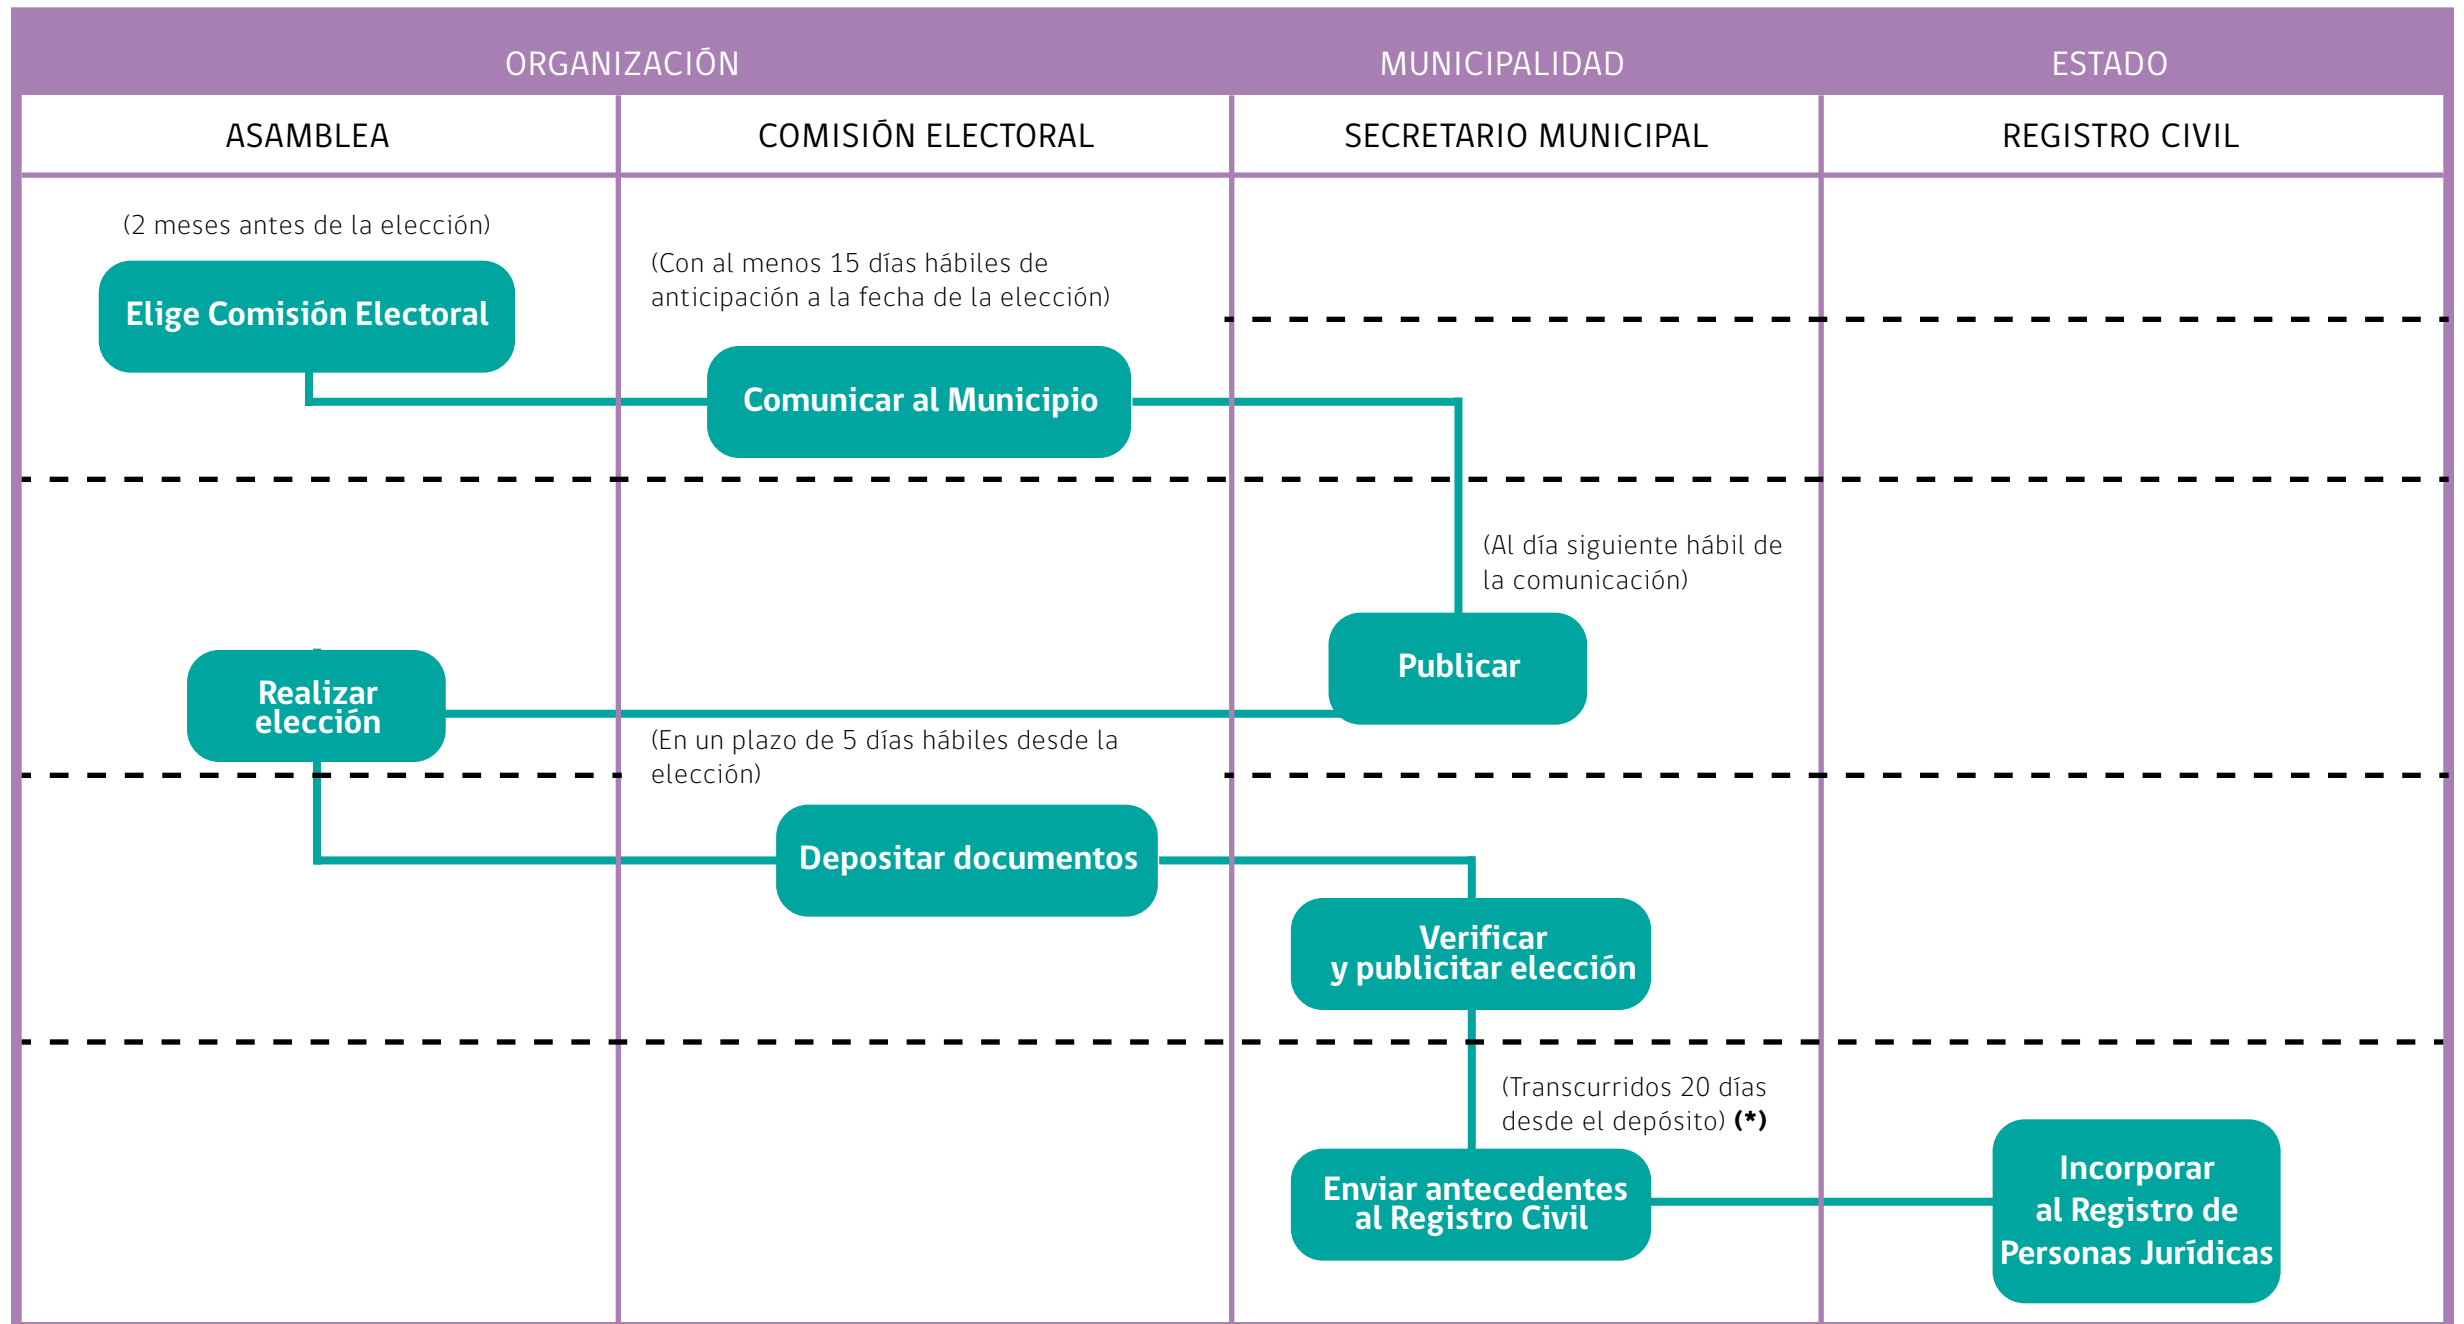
ORGANIZACIÓN

MUNICIPALIDAD

ESTADO

ASAMBLEA

COMISIÓN ELECTORAL

SECRETARIO MUNICIPAL

REGISTRO CIVIL

(2 meses antes de la elección)

Elige Comisión Electoral

(Con al menos 15 días hábiles de anticipación a la fecha de la elección)

Comunicar al Municipio

(Al día siguiente hábil de la comunicación)

Publicar

Realizar elección

(En un plazo de 5 días hábiles desde la elección)

Depositar documentos

Verificar y publicitar elección

(Transcurridos 20 días desde el depósito) **(*)**

Enviar antecedentes al Registro Civil

Incorporar al Registro de Personas Jurídicas